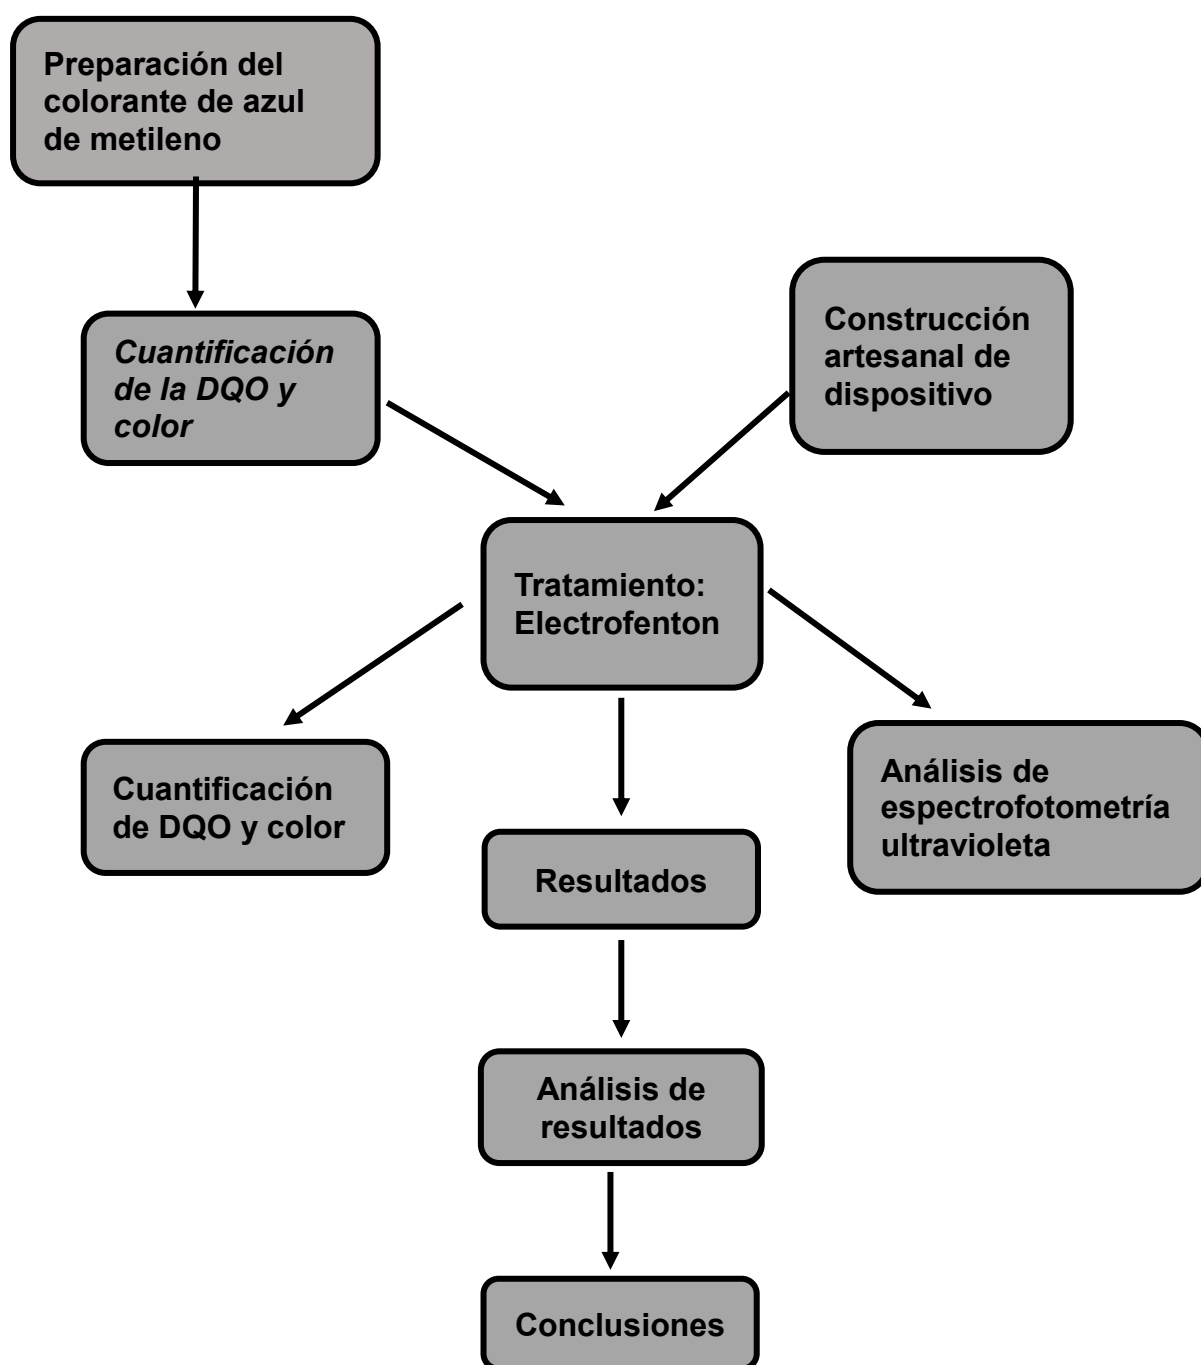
Preparación del colorante de azul de metileno

Cuantificación de la DQO y color

Construcción artesanal de dispositivo

Tratamiento: Electrofenton

Cuantificación de DQO y color

Resultados

Análisis de espectrofotometría ultravioleta

Análisis de resultados

Conclusiones